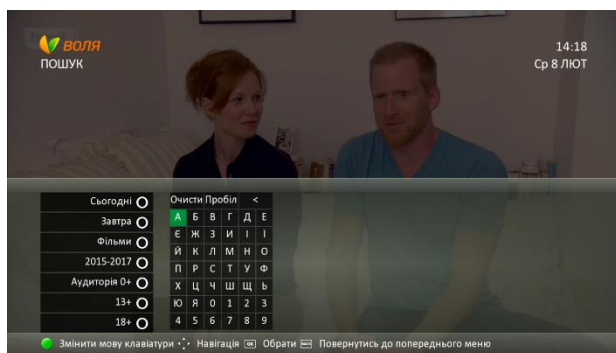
ВОЛЯ
ПОШУК

14:18
Ср 8 ЛЮТ

Сьогодні
Завтра
Фільми
2015-2017
Аудиторія 0+
13+
18+

| Очисти | Пробіл | | < | | |
|---|---|---|---|---|---|
| А | Б | В | Г | Д | Е |
| Є | Ж | З | И | І | Ї |
| Й | К | Л | М | Н | О |
| П | Р | С | Т | У | Ф |
| Х | Ц | Ч | Ш | Щ | Ь |
| Ю | Я | 0 | 1 | 2 | 3 |
| 4 | 5 | 6 | 7 | 8 | 9 |

Змінити мову клавіатури Навігація OK Обрати Повернутись до попереднього меню